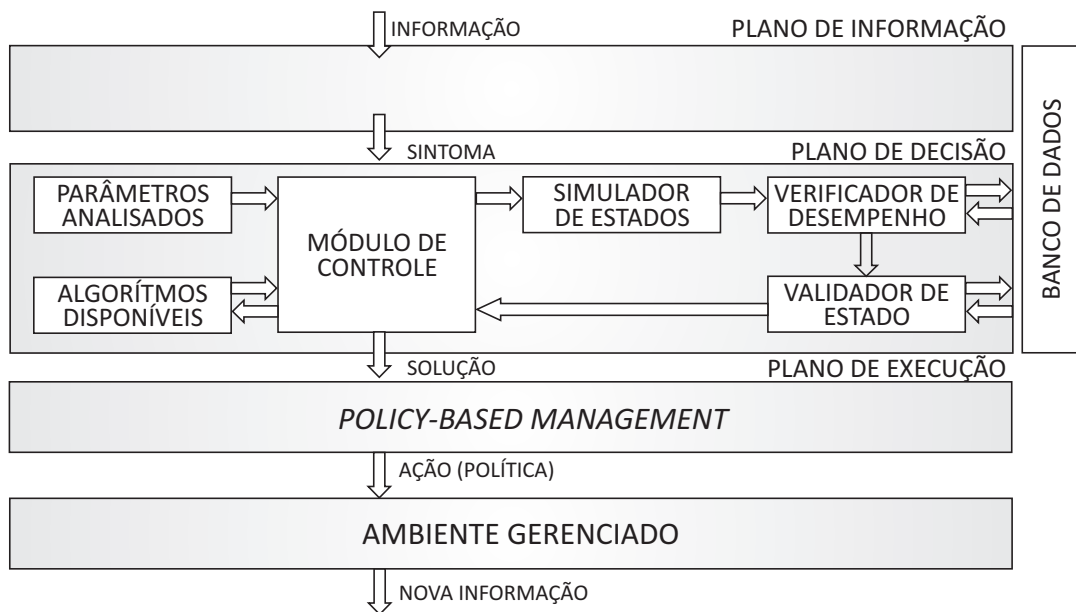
INFORMAÇÃO

PLANO DE INFORMAÇÃO

BANCO DE DADOS

SINTOMA

PLANO DE DECISÃO

PARÂMETROS ANALISADOS

MÓDULO DE CONTROLE

SIMULADOR DE ESTADOS

VERIFICADOR DE DESEMPENHO

ALGORÍTMOS DISPONÍVEIS

VALIDADOR DE ESTADO

SOLUÇÃO

PLANO DE EXECUÇÃO

*POLICY-BASED MANAGEMENT*

AÇÃO (POLÍTICA)

AMBIENTE GERENCIADO

NOVA INFORMAÇÃO